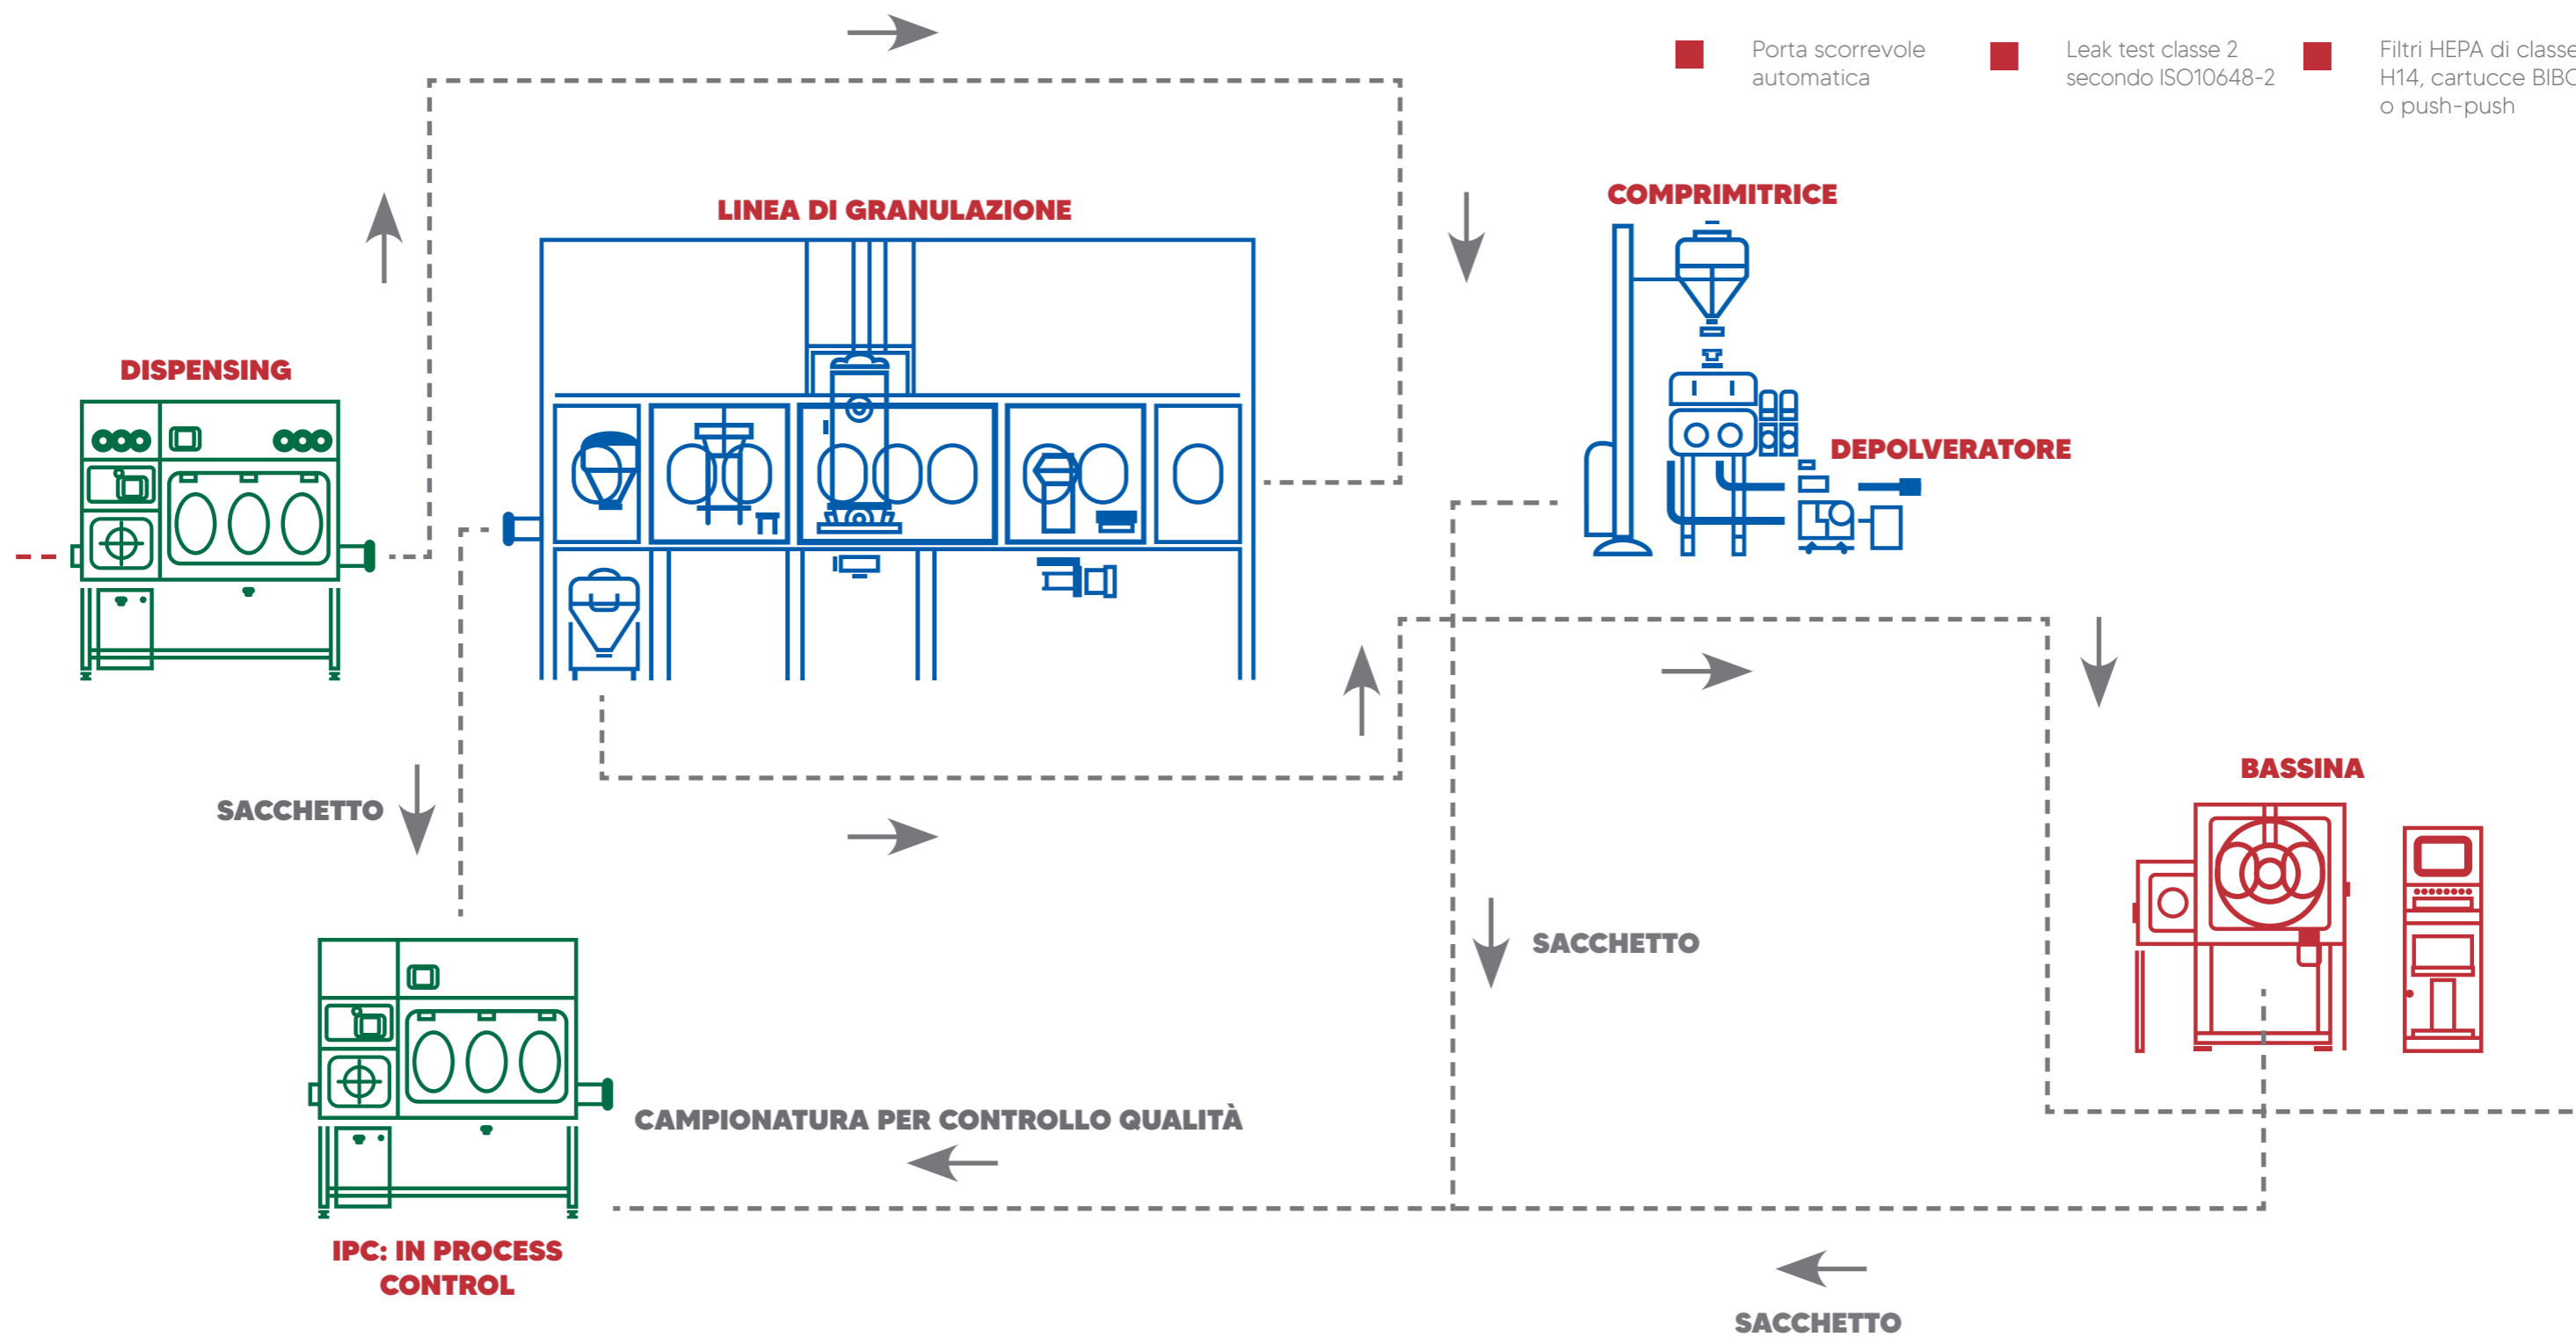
Porta scorrevole automatica

Leak test classe 2 secondo ISO10648-2

Filtri HEPA di classe H14, cartucce BIBO o push-push

LINEA DI GRANULAZIONE

COMPRIMITRICE

DISPENSING

DEPOLVERATORE

BASSINA

SACCHETTO

SACCHETTO

CAMPIONATURA PER CONTROLLO QUALITÀ

IPC: IN PROCESS CONTROL

SACCHETTO